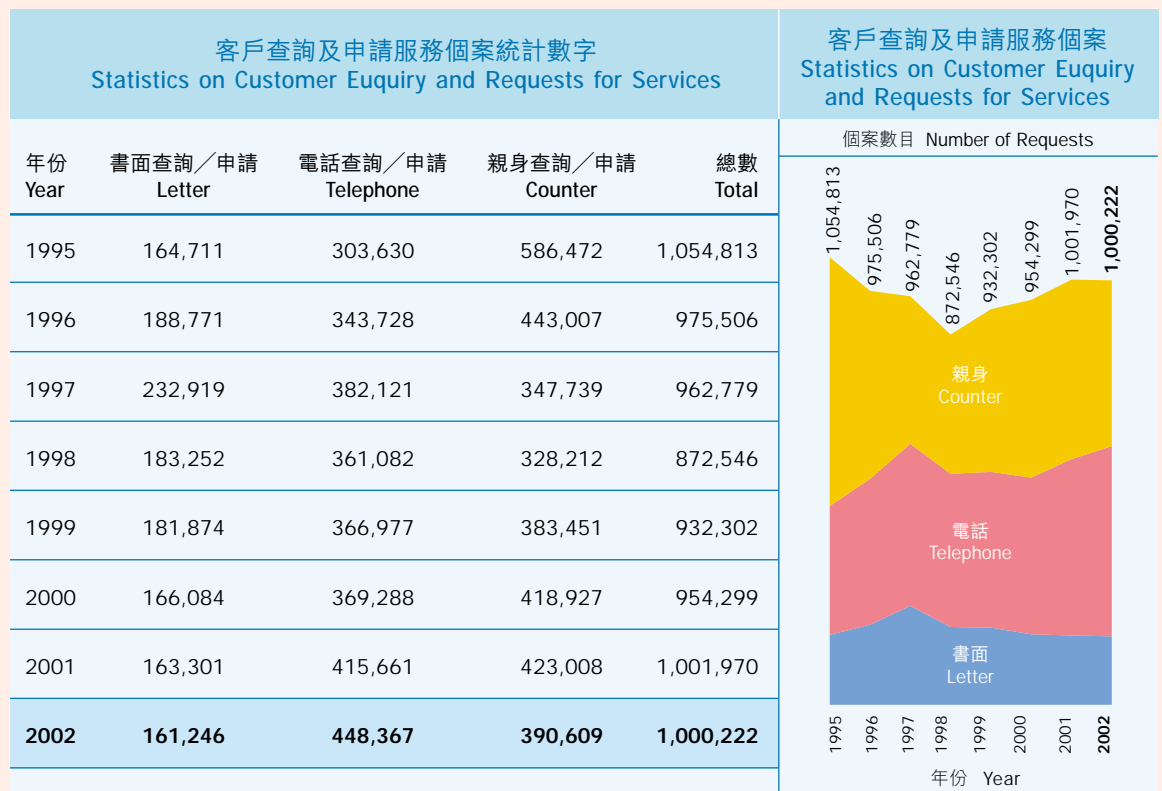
客戶查詢及申請服務個案統計數字
Statistics on Customer Euquiry and Requests for Services

| 年份 Year | 書面查詢／申請 Letter | 電話查詢／申請 Telephone | 親身查詢／申請 Counter | 總數 Total |
|---|---|---|---|---|
| 1995 | 164,711 | 303,630 | 586,472 | 1,054,813 |
| 1996 | 188,771 | 343,728 | 443,007 | 975,506 |
| 1997 | 232,919 | 382,121 | 347,739 | 962,779 |
| 1998 | 183,252 | 361,082 | 328,212 | 872,546 |
| 1999 | 181,874 | 366,977 | 383,451 | 932,302 |
| 2000 | 166,084 | 369,288 | 418,927 | 954,299 |
| 2001 | 163,301 | 415,661 | 423,008 | 1,001,970 |
| 2002 | 161,246 | 448,367 | 390,609 | 1,000,222 |

客戶查詢及申請服務個案
Statistics on Customer Euquiry and Requests for Services

個案數目 Number of Requests

1,054,813
975,506
962,779
872,546
932,302
954,299
1,001,970
1,000,222

親身
Counter

電話
Telephone

書面
Letter

1995 1996 1997 1998 1999 2000 2001 2002

年份 Year